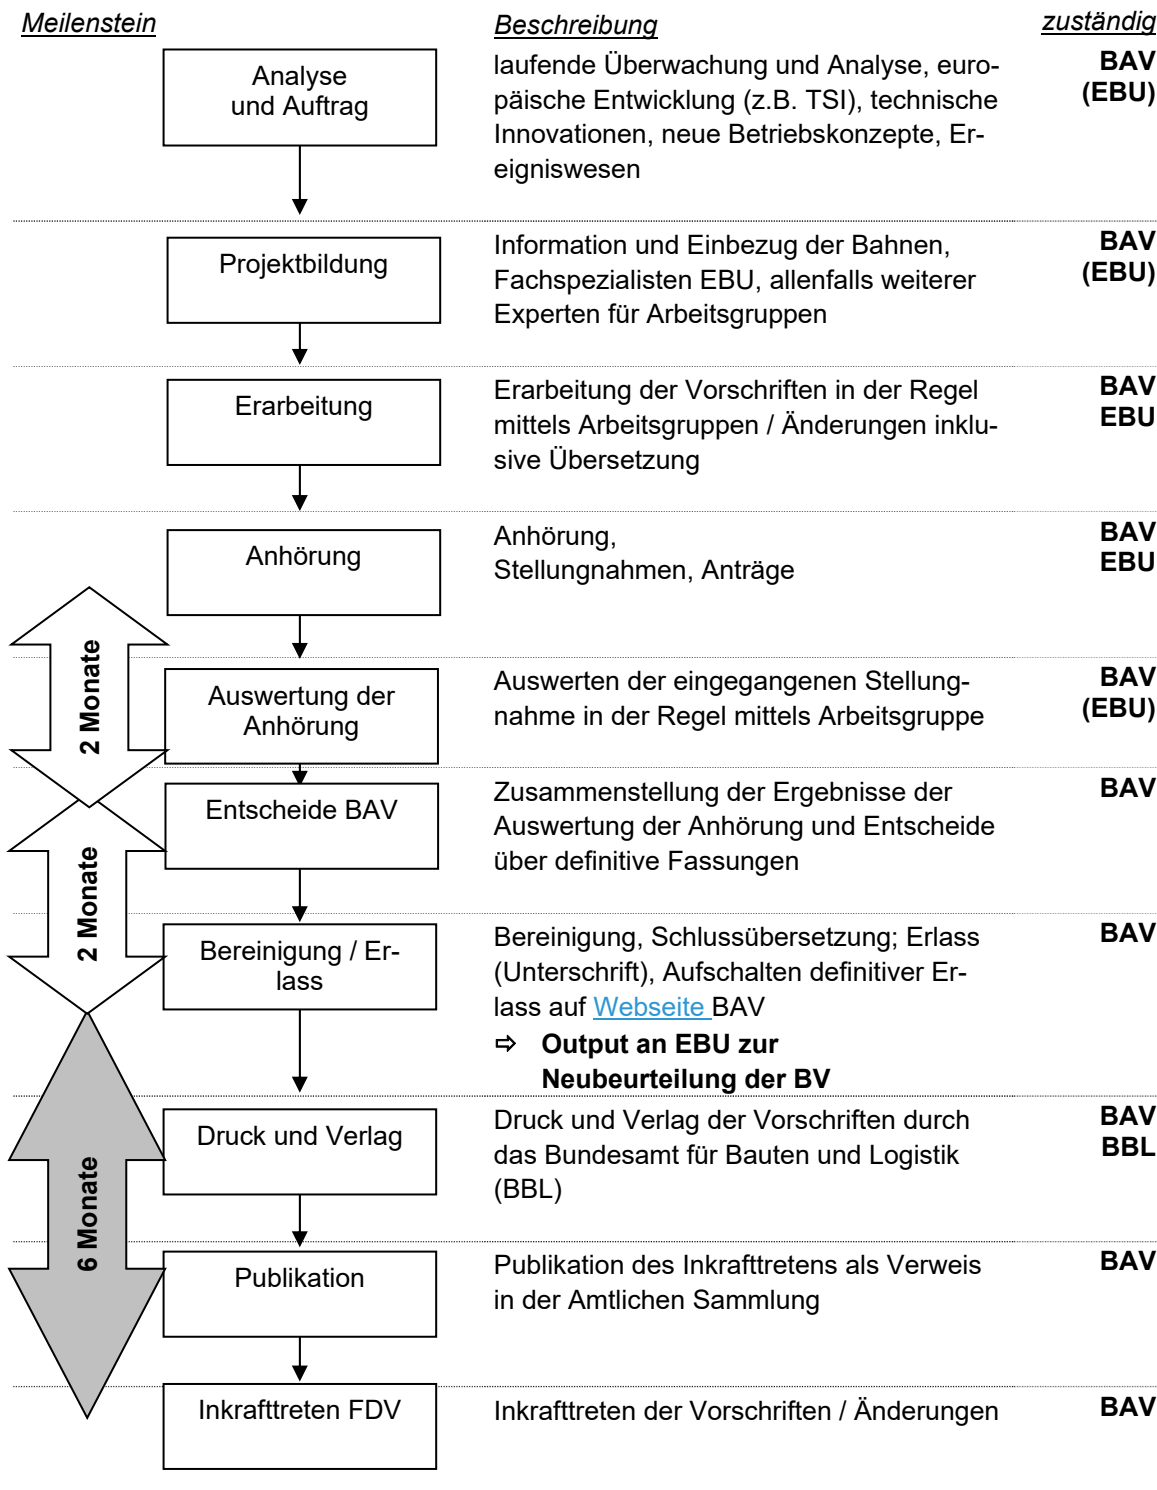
Meilenstein

Beschreibung

zuständig

Analyse und Auftrag

laufende Überwachung und Analyse, europäische Entwicklung (z.B. TSI), technische Innovationen, neue Betriebskonzepte, Ereigniswesen

BAV (EBU)

Projektbildung

Information und Einbezug der Bahnen, Fachspezialisten EBU, allenfalls weiterer Experten für Arbeitsgruppen

BAV (EBU)

Erarbeitung

Erarbeitung der Vorschriften in der Regel mittels Arbeitsgruppen / Änderungen inklusive Übersetzung

BAV EBU

Anhörung

Anhörung, Stellungnahmen, Anträge

BAV EBU

2 Monate

Auswertung der Anhörung

Auswerten der eingegangenen Stellungnahme in der Regel mittels Arbeitsgruppe

BAV (EBU)

Entscheide BAV

Zusammenstellung der Ergebnisse der Auswertung der Anhörung und Entscheide über definitive Fassungen

BAV

2 Monate

Bereinigung / Erlass

Bereinigung, Schlussübersetzung; Erlass (Unterschrift), Aufschalten definitiver Erlass auf Webseite BAV

⇨ Output an EBU zur Neubeurteilung der BV

BAV

6 Monate

Druck und Verlag

Druck und Verlag der Vorschriften durch das Bundesamt für Bauten und Logistik (BBL)

BAV BBL

Publikation

Publikation des Inkrafttretens als Verweis in der Amtlichen Sammlung

BAV

Inkrafttreten FDV

Inkrafttreten der Vorschriften / Änderungen

BAV